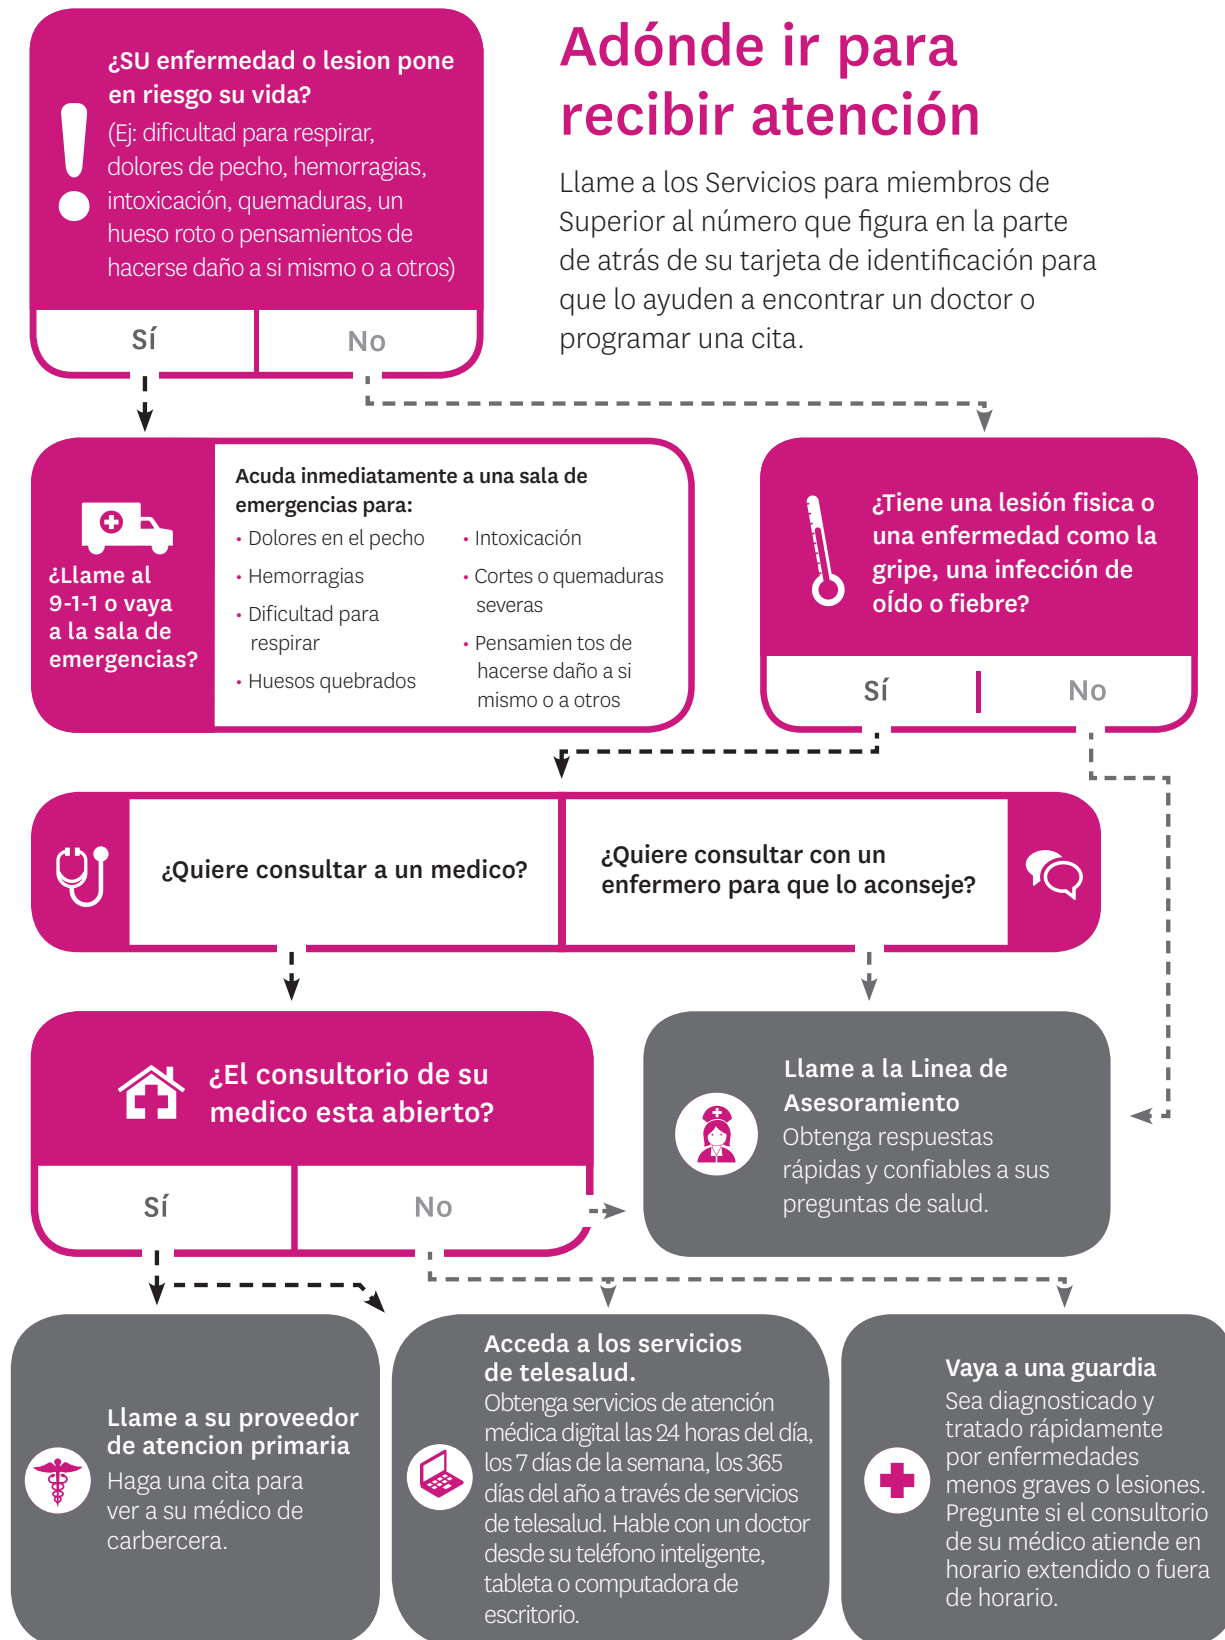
¿SU enfermedad o lesion pone en riesgo su vida?

(Ej: dificultad para respirar, dolores de pecho, hemorragias, intoxicación, quemaduras, un hueso roto o pensamientos de hacerse daño a si mismo o a otros)

Sí | No

Adónde ir para recibir atención

Llame a los Servicios para miembros de Superior al número que figura en la parte de atrás de su tarjeta de identificación para que lo ayuden a encontrar un doctor o programar una cita.

¿Llame al 9-1-1 o vaya a la sala de emergencias?

Acuda inmediatamente a una sala de emergencias para:
• Dolores en el pecho
• Hemorragias
• Dificultad para respirar
• Huesos quebrados
• Intoxicación
• Cortes o quemaduras severas
• Pensamien tos de hacerse daño a si mismo o a otros

¿Tiene una lesión fisica o una enfermedad como la gripe, una infección de oído o fiebre?

Sí | No

¿Quiere consultar a un medico?

¿Quiere consultar con un enfermero para que lo aconseje?

¿El consultorio de su medico esta abierto?

Sí | No

Llame a la Linea de Asesoramiento
Obtenga respuestas rápidas y confiables a sus preguntas de salud.

Llame a su proveedor de atencion primaria
Haga una cita para ver a su médico de carbercera.

Acceda a los servicios de telesalud.
Obtenga servicios de atención médica digital las 24 horas del día, los 7 días de la semana, los 365 días del año a través de servicios de telesalud. Hable con un doctor desde su teléfono inteligente, tableta o computadora de escritorio.

Vaya a una guardia
Sea diagnosticado y tratado rápidamente por enfermedades menos graves o lesiones. Pregunte si el consultorio de su médico atiende en horario extendido o fuera de horario.